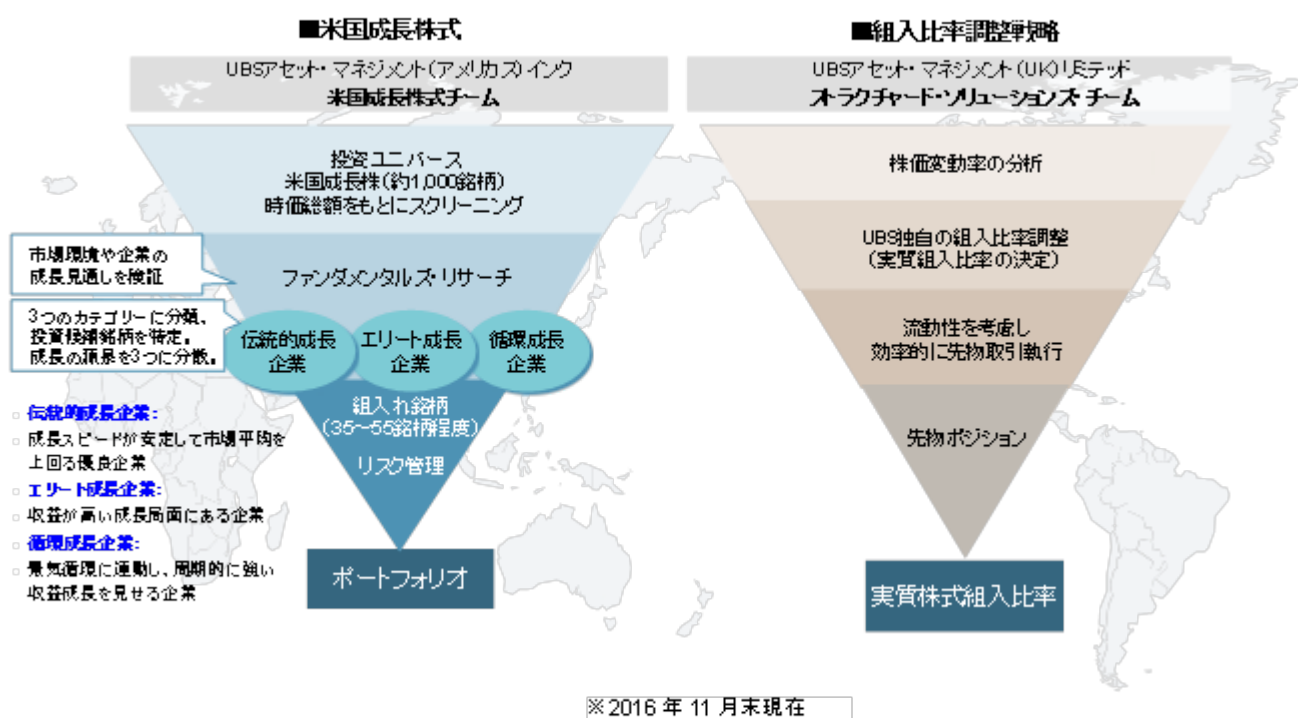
■米国成長株式

UBSアセット・マネジメント(アメリカス)インク
米国成長株式チーム

投資ユニバース
米国成長株(約1,000銘柄)
時価総額をもとにスクリーニング

市場環境や企業の成長見通しを検証

ファンダメンタルズ・リサーチ

3つのカテゴリーに分類、投資候補銘柄を特定。成長の源泉を3つに分散。

伝統的成長企業

エリート成長企業

循環成長企業

組入れ銘柄
(35~55銘柄程度)

リスク管理

ポートフォリオ

伝統的成長企業:
成長スピードが安定して市場平均を上回る優良企業

エリート成長企業:
収益が高い成長局面にある企業

循環成長企業:
景気循環に連動し、周期的に強い収益成長を見せる企業

■組入比率調整戦略

UBSアセット・マネジメント(UK)リミテッド
オーケストラ・ソリューションズ・チーム

株価変動率の分析

UBS独自の組入比率調整
(実質組入比率の決定)

流動性を考慮し
効率的に先物取引執行

先物ポジション

実質株式組入比率

※2016年11月末現在